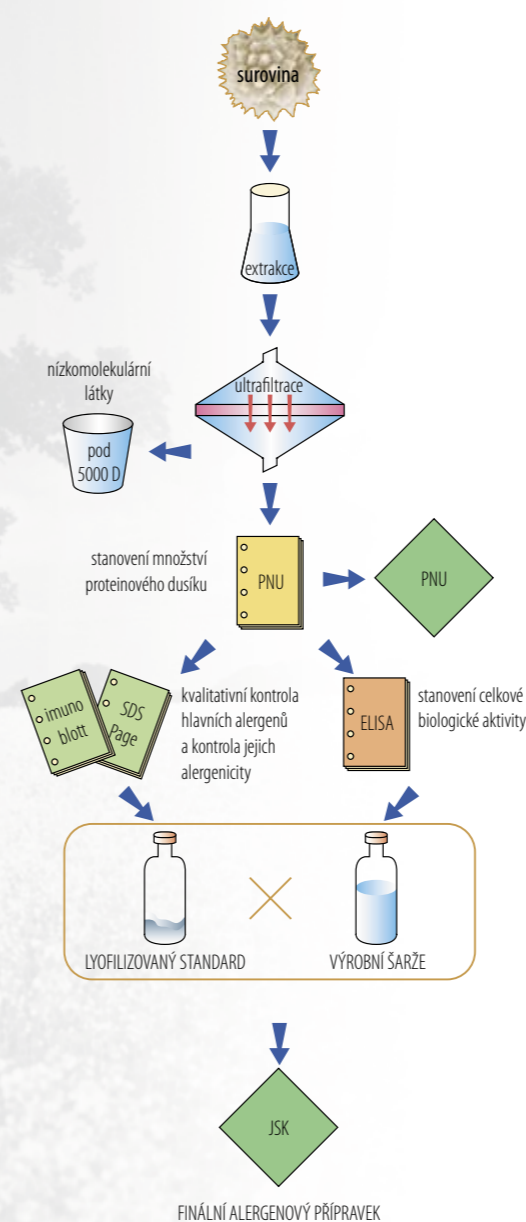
surovina

extrakce

nízkomolekulární látky

ultrafiltrace

pod 5000 D

stanovení množství proteinového dusíku

PNU

PNU

imuno blott

SDS Page

kvalitativní kontrola hlavních alergenů a kontrola jejich alergenicity

ELISA

stanovení celkové biologické aktivity

LYOFILIZOVANÝ STANDARD

VÝROBNÍ ŠARŽE

JSK

FINÁLNÍ ALERGENOVÝ PŘÍPRAVEK